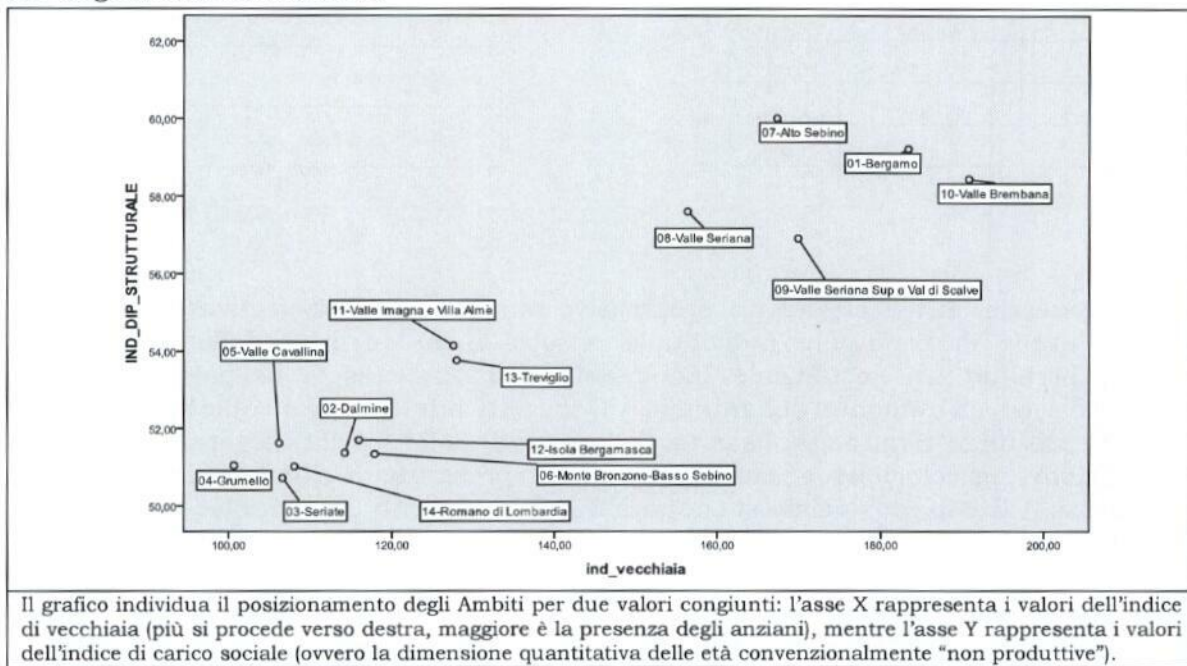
62,00
60,00
58,00
56,00
54,00
52,00
50,00

IND_DIP_STRUTTURALE

07-Alto Sebino
01-Bergamo
10-Valle Brembana
08-Valle Seriana
09-Valle Seriana Sup e Val di Scalve
11-Valle Imagna e Villa Almè
13-Treviglio
05-Valle Cavallina
02-Dalmine
12-Isola Bergamasca
06-Monte Bronzone-Basso Sebino
04-Grumello
03-Seriate
14-Romano di Lombardia

100,00
120,00
140,00
160,00
180,00
200,00

ind_vecchiaia

Il grafico individua il posizionamento degli Ambiti per due valori congiunti: l'asse X rappresenta i valori dell'indice di vecchiaia (più si procede verso destra, maggiore è la presenza degli anziani), mentre l'asse Y rappresenta i valori dell'indice di carico sociale (ovvero la dimensione quantitativa delle età convenzionalmente "non produttive").